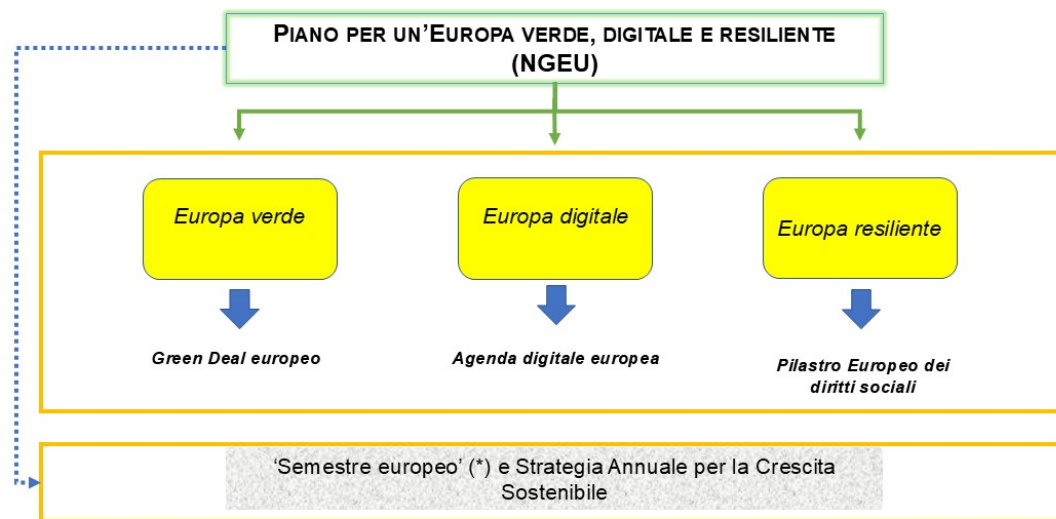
PIANO PER UN'EUROPA VERDE, DIGITALE E RESILIENTE (NGEU)

Europa verde

Europa digitale

Europa resiliente

Green Deal europeo

Agenda digitale europea

Pilastro Europeo dei diritti sociali

'Semestre europeo' (*) e Strategia Annuale per la Crescita Sostenibile